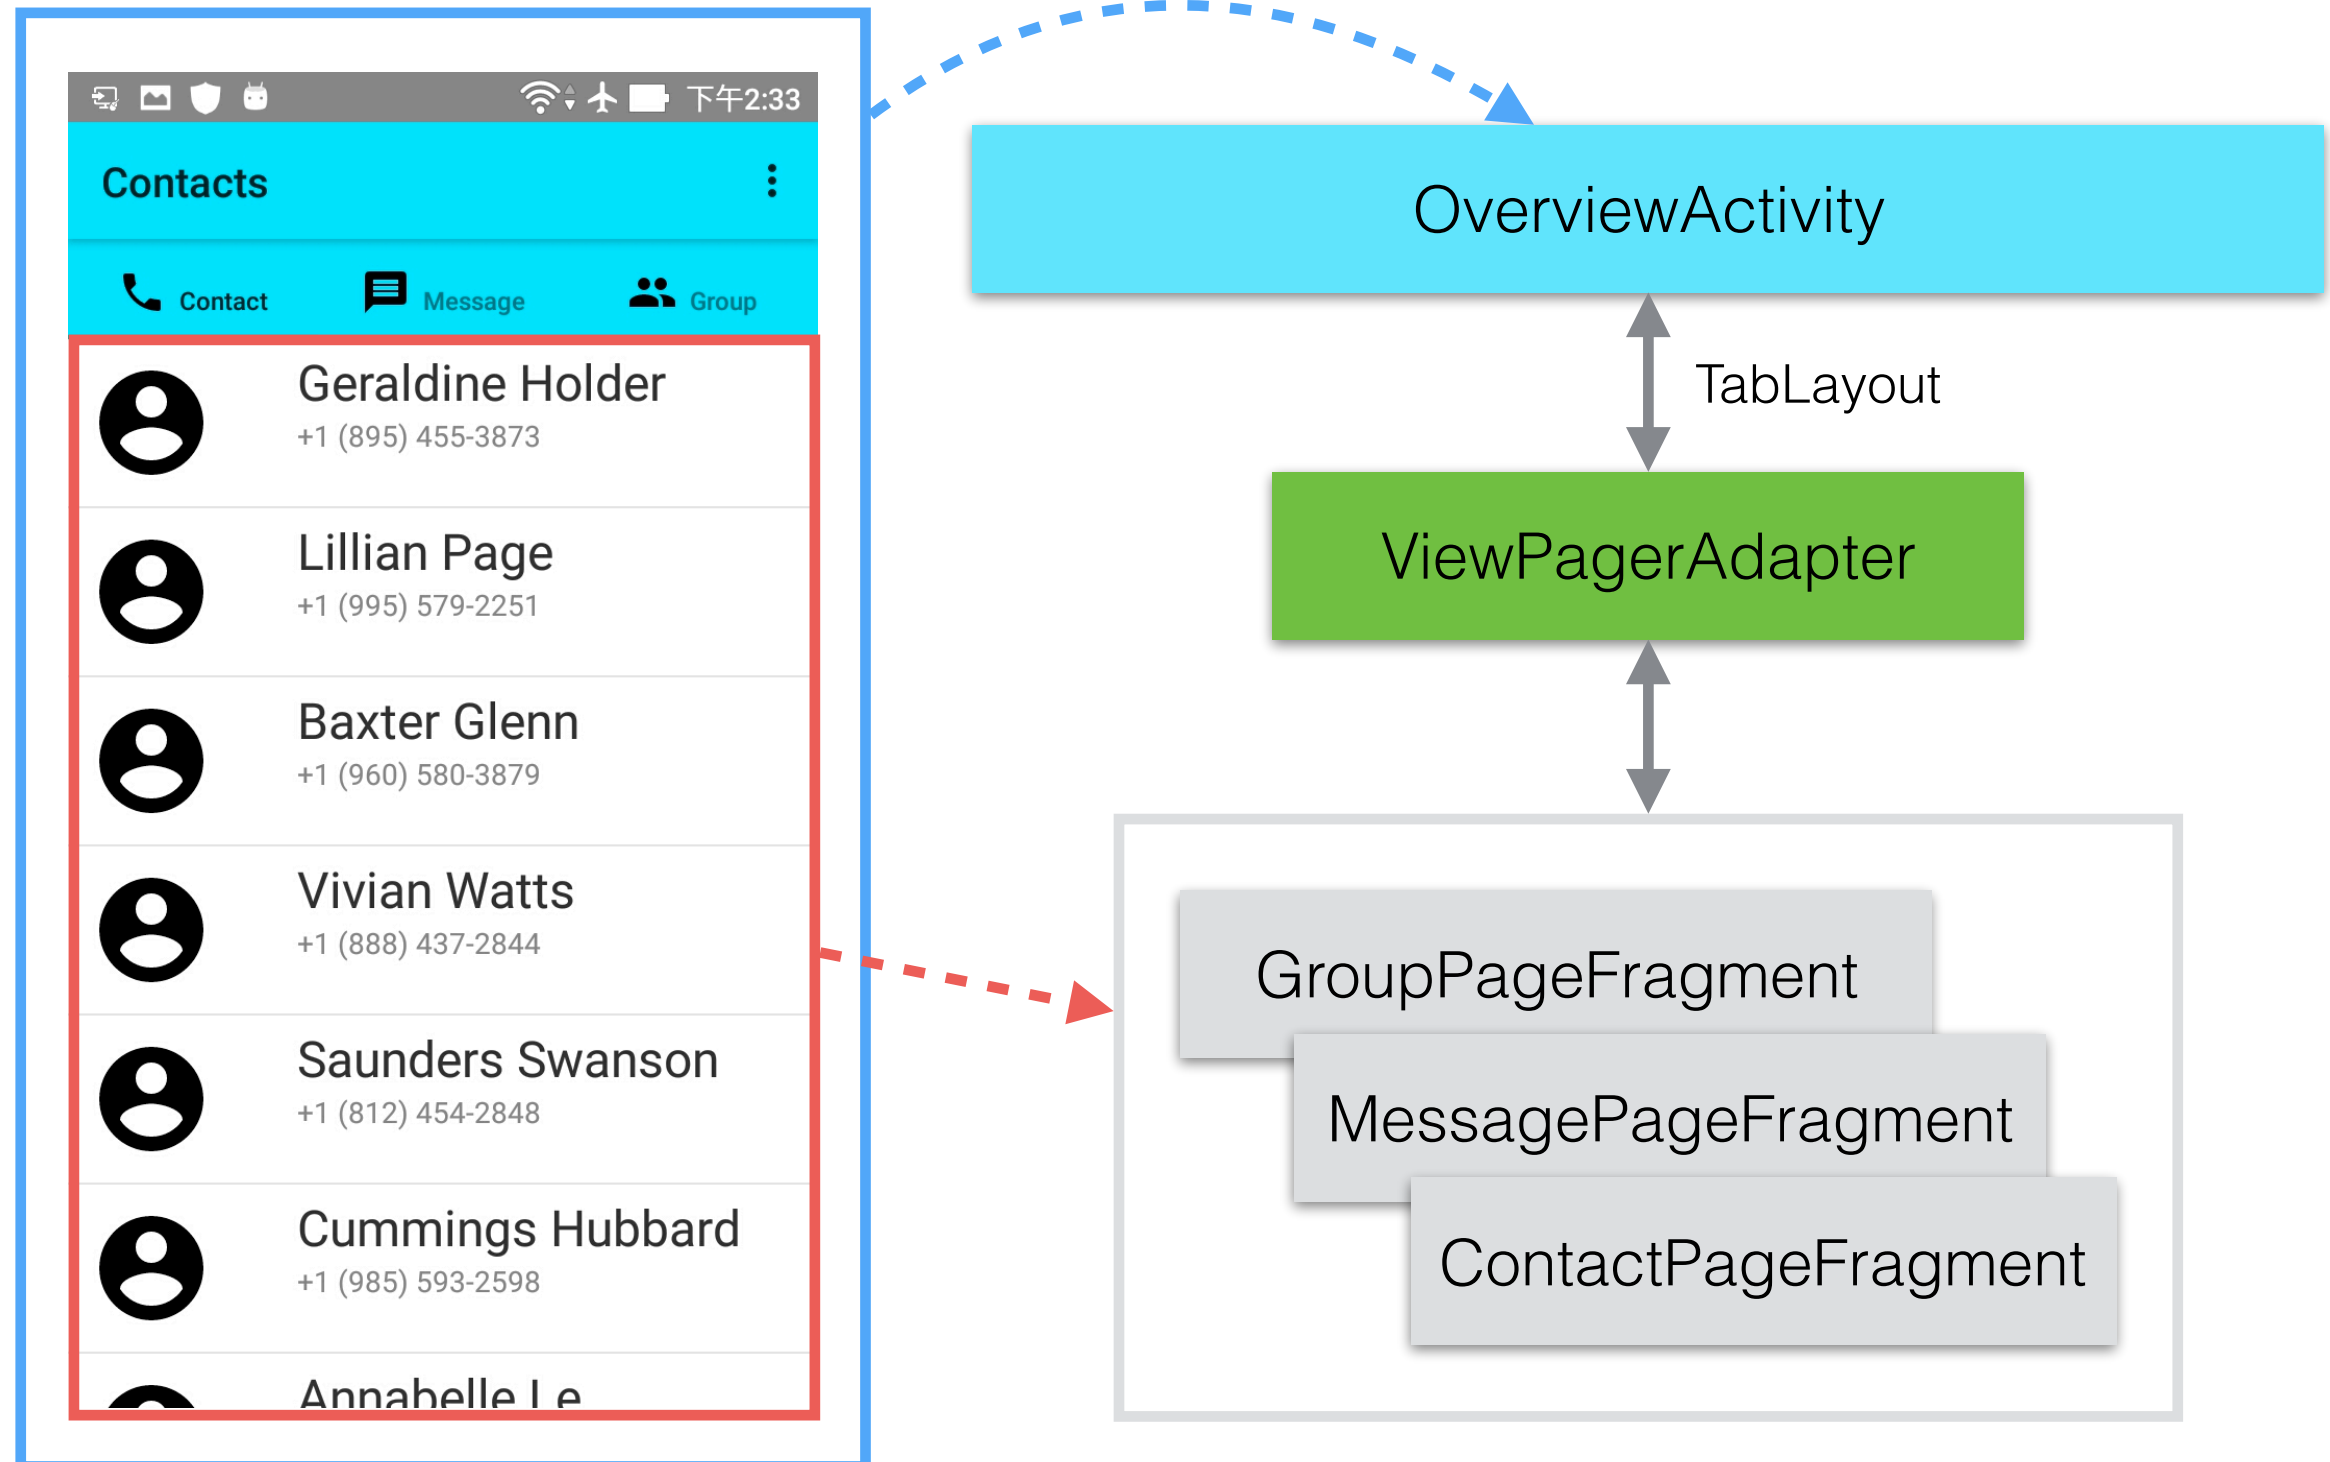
下午2:33

Contacts

Contact Message Group

Geraldine Holder
+1 (895) 455-3873

Lillian Page
+1 (995) 579-2251

Baxter Glenn
+1 (960) 580-3879

Vivian Watts
+1 (888) 437-2844

Saunders Swanson
+1 (812) 454-2848

Cummings Hubbard
+1 (985) 593-2598

Annabelle Le

OverviewActivity

TabLayout

ViewPagerAdapter

GroupPageFragment

MessagePageFragment

ContactPageFragment